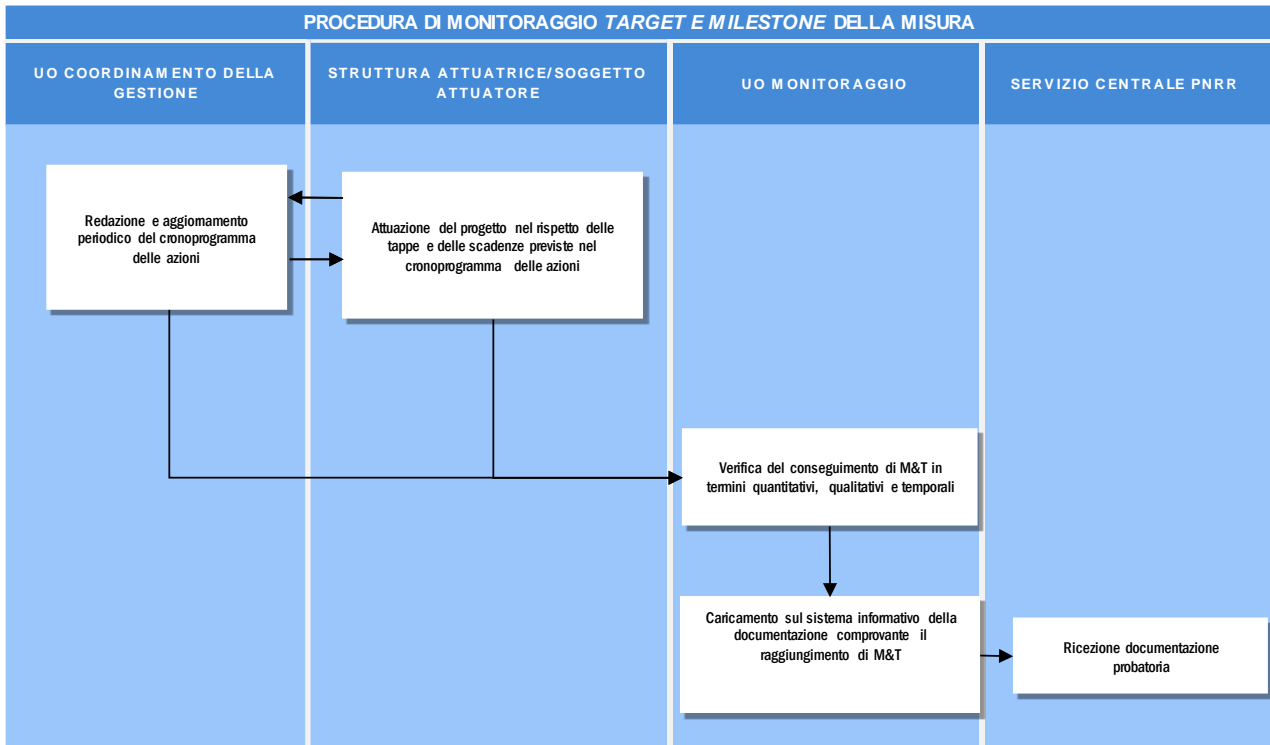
PROCEDURA DI MONITORAGGIO *TARGET E MILESTONE* DELLA MISURA

UO COORDINAMENTO DELLA GESTIONE

STRUTTURA ATTUATRICE/SOGGETTO ATTUATORE

UO MONITORAGGIO

SERVIZIO CENTRALE PNRR

Redazione e aggiornamento periodico del cronoprogramma delle azioni

Attuazione del progetto nel rispetto delle tappe e delle scadenze previste nel cronoprogramma delle azioni

Verifica del conseguimento di M&T in termini quantitativi, qualitativi e temporali

Caricamento sul sistema informativo della documentazione comprovante il raggiungimento di M&T

Ricezione documentazione probatoria